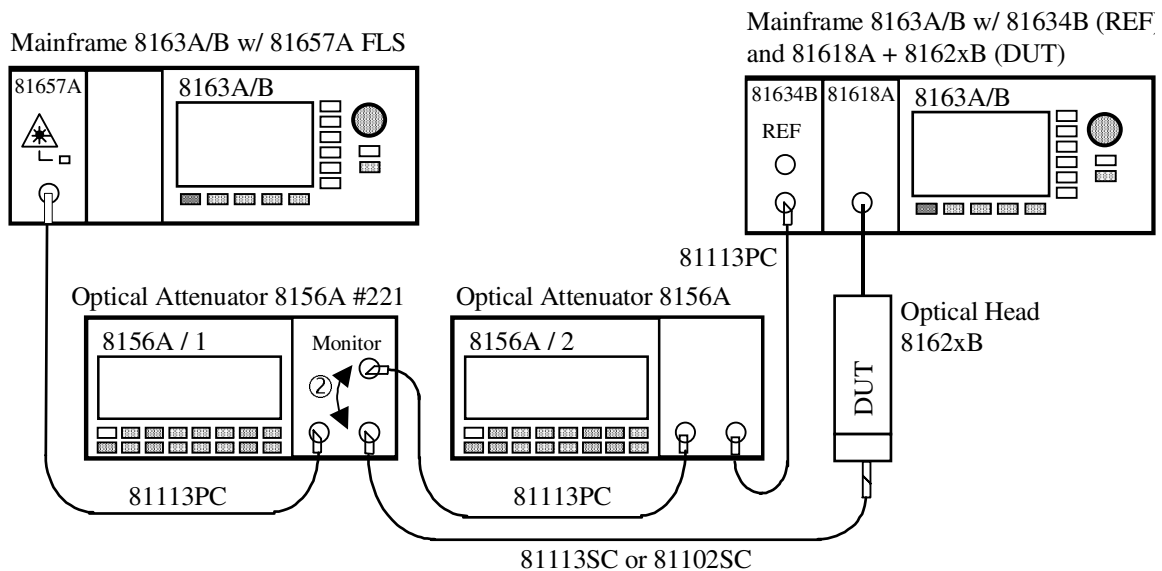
Mainframe 8163A/B w/ 81657A FLS

81657A

8163A/B

Mainframe 8163A/B w/ 81634B (REF
and 81618A + 8162xB (DUT)

81634B

81618A

8163A/B

REF

81113PC

Optical Attenuator 8156A #221

8156A / 1

Monitor

②

Optical Attenuator 8156A

8156A / 2

Optical Head 8162xB

DUT

81113PC

81113PC

81113SC or 81102SC